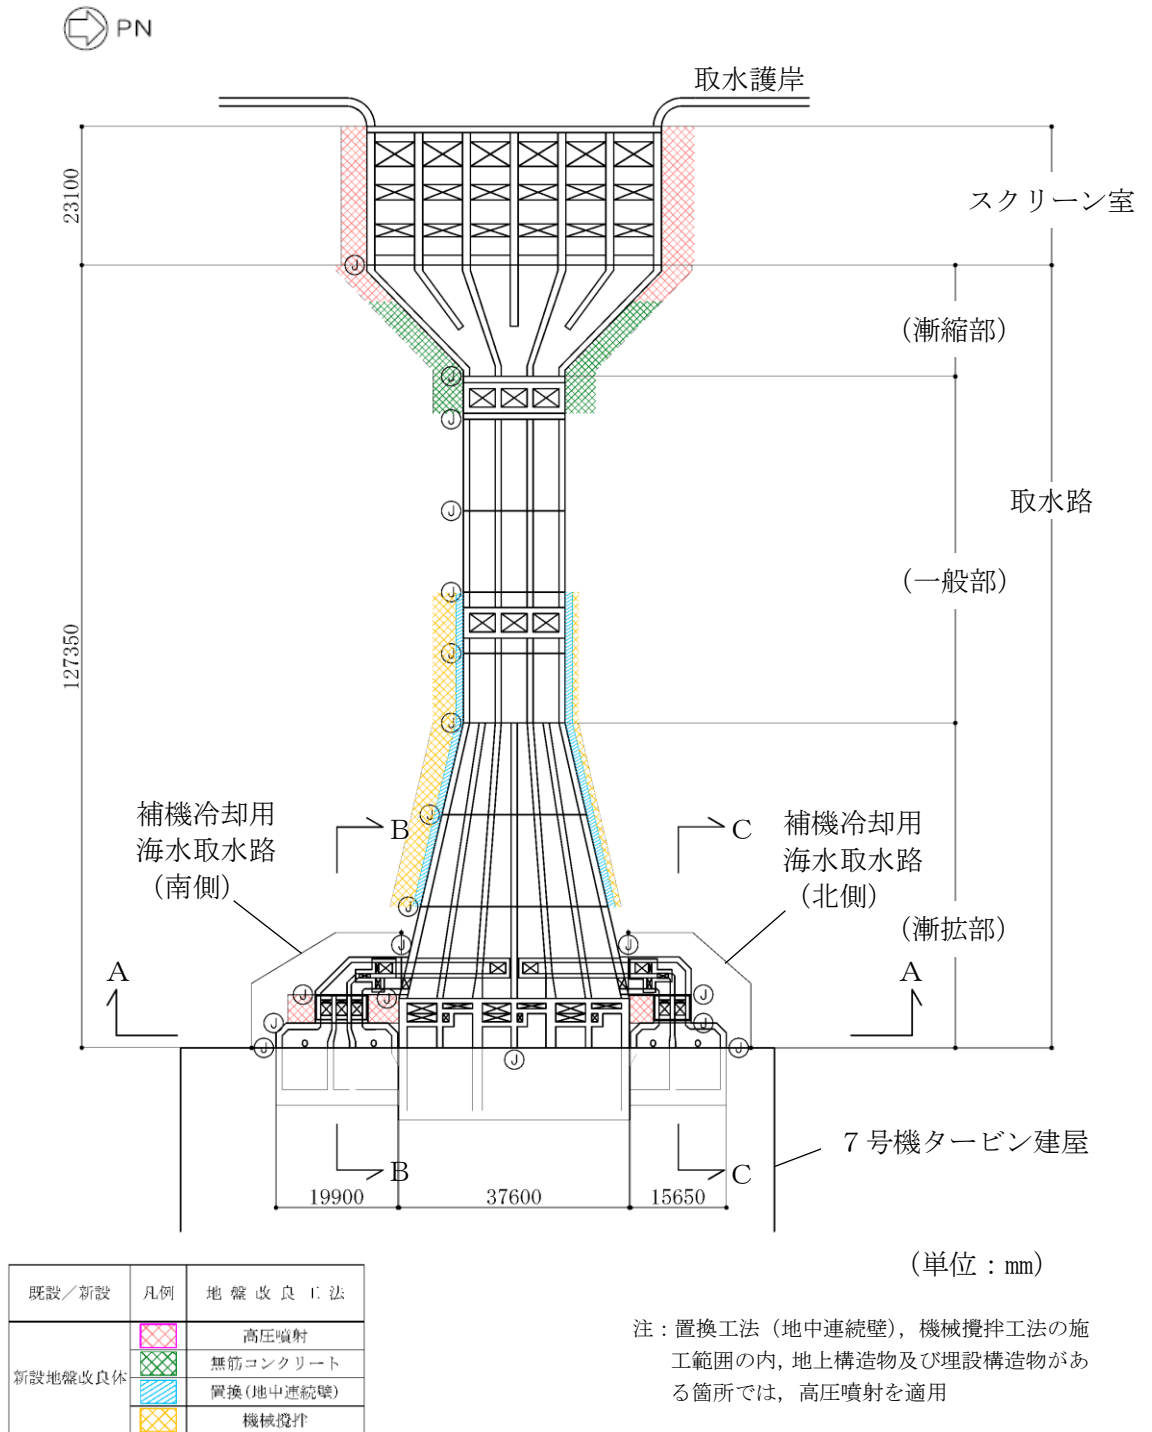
PN

取水護岸

23100

スクリーン室

(漸縮部)

取水路

(一般部)

127350

補機冷却用
海水取水路
(南側)

B

C

補機冷却用
海水取水路
(北側)

(漸拡部)

A

A

B

C

7号機タービン建屋

19900　37600　15650

(単位：mm)

| 既設／新設 | 凡例 | 地盤改良工法 |
|---|---|---|
| 新設地盤改良体 | | 高圧噴射 |
| | | 無筋コンクリート |
| | | 置換(地中連続壁) |
| | | 機械撹拌 |

注：置換工法（地中連続壁），機械攪拌工法の施工範囲の内，地上構造物及び埋設構造物がある箇所では，高圧噴射を適用